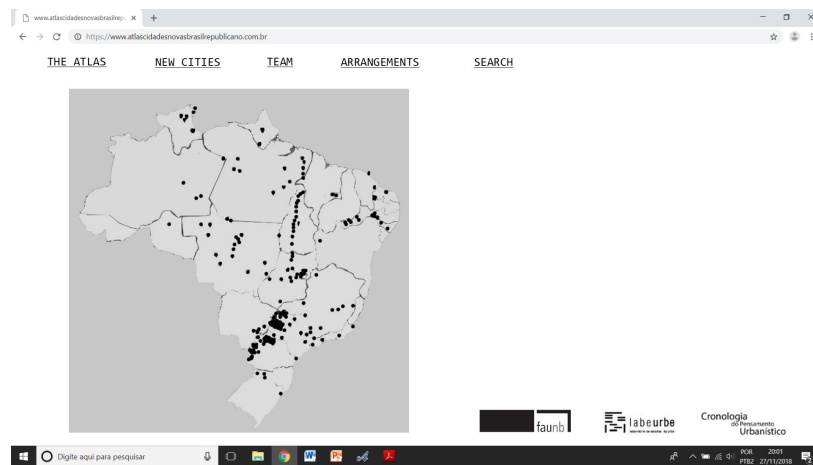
www.atlascidadesnovasbrasilrep ×

https://www.atlascidadesnovasbrasilrepublicano.com.br

THE ATLAS NEW CITIES TEAM ARRANGEMENTS SEARCH

faunb

labeurbe

Cronologia do Pensamento Urbanístico

Digite aqui para pesquisar

POR PTB2 20:01 27/11/2018